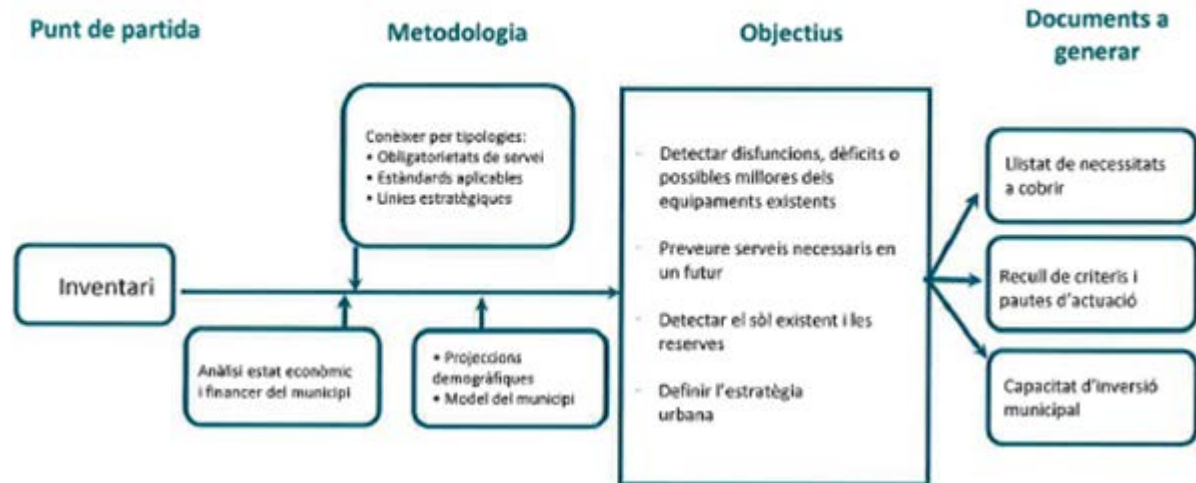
Punt de partida

Metodologia

Objectius

Documents a generar

Conèixer per tipologies:
• Obligatorietats de servei
• Estàndards aplicables
• Línies estratègiques

Inventari

Anàlisi estat econòmic i financer del municipi

• Projeccions demogràfiques
• Model del municipi

- Detectar disfuncions, dèficits o possibles millores dels equipaments existents

- Preveure serveis necessaris en un futur

- Detectar el sòl existent i les reserves

- Definir l'estratègia urbana

Llistat de necessitats a cobrir

Recull de criteris i pautes d'actuació

Capacitat d'inversió municipal